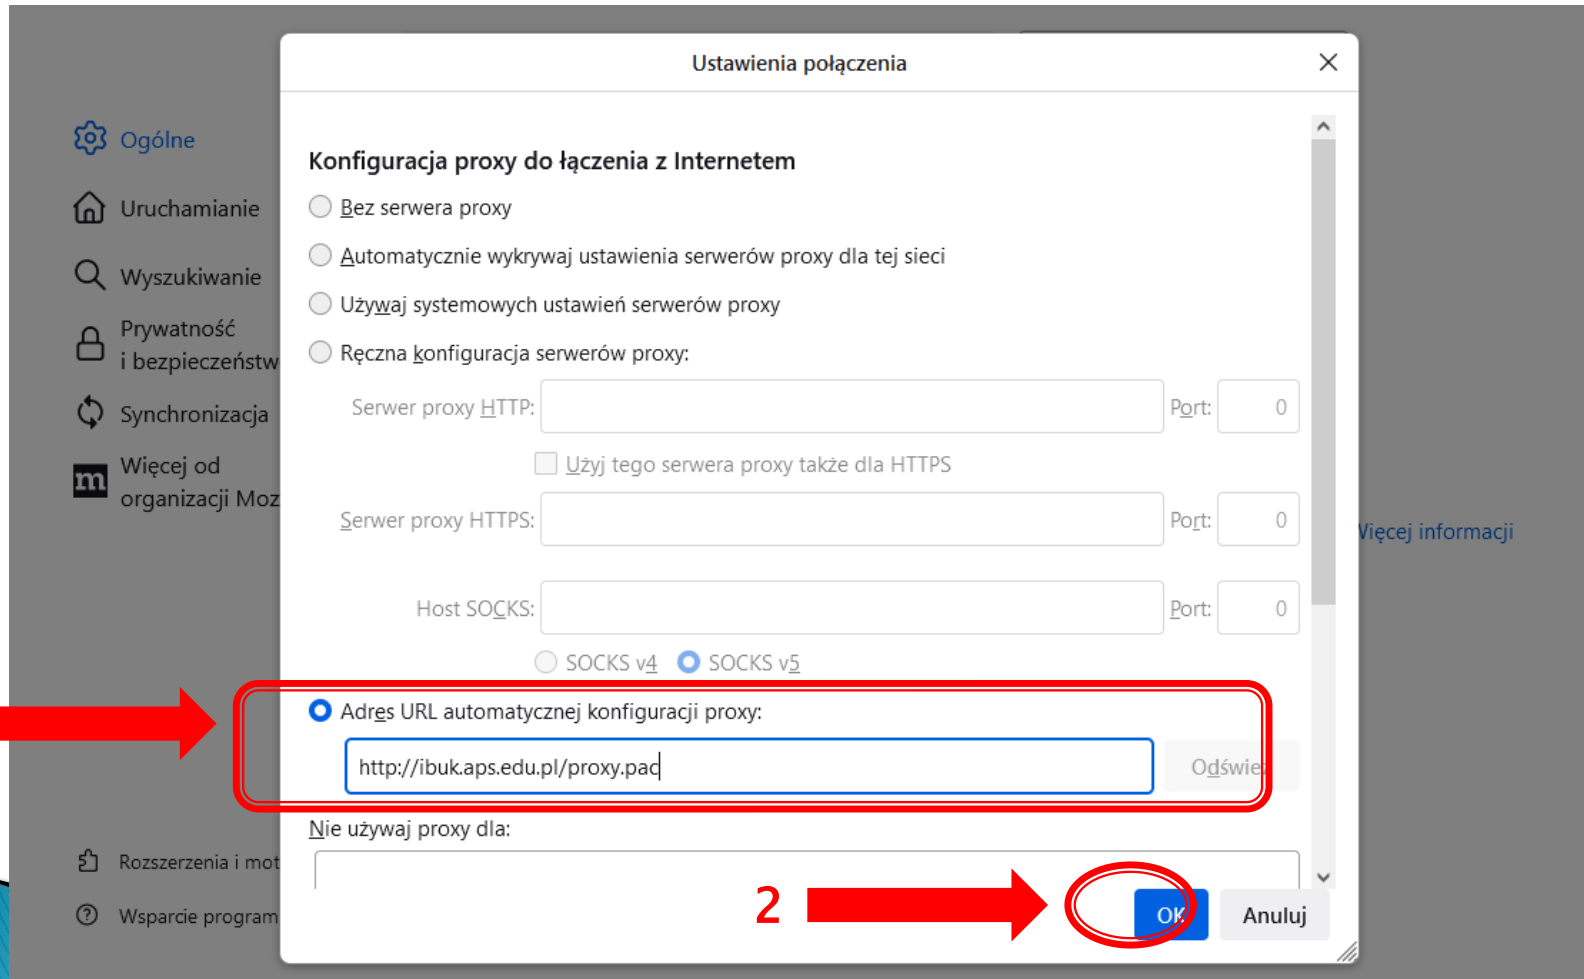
Ogólne

Uruchamianie

Wyszukiwanie

Prywatność i bezpieczeństw

Synchronizacja

Więcej od organizacji Moz

Rozszerzenia i mot

Wsparcie program

Więcej informacji

Ustawienia połączenia

Konfiguracja proxy do łączenia z Internetem

Bez serwera proxy

Automatycznie wykrywaj ustawienia serwerów proxy dla tej sieci

Używaj systemowych ustawień serwerów proxy

Ręczna konfiguracja serwerów proxy:

Serwer proxy HTTP: Port: 0

Użyj tego serwera proxy także dla HTTPS

Serwer proxy HTTPS: Port: 0

Host SOCKS: Port: 0

SOCKS v4 SOCKS v5

Adres URL automatycznej konfiguracji proxy:

http://ibuk.aps.edu.pl/proxy.pac

Odświe

Nie używaj proxy dla:

2

OK

Anuluj